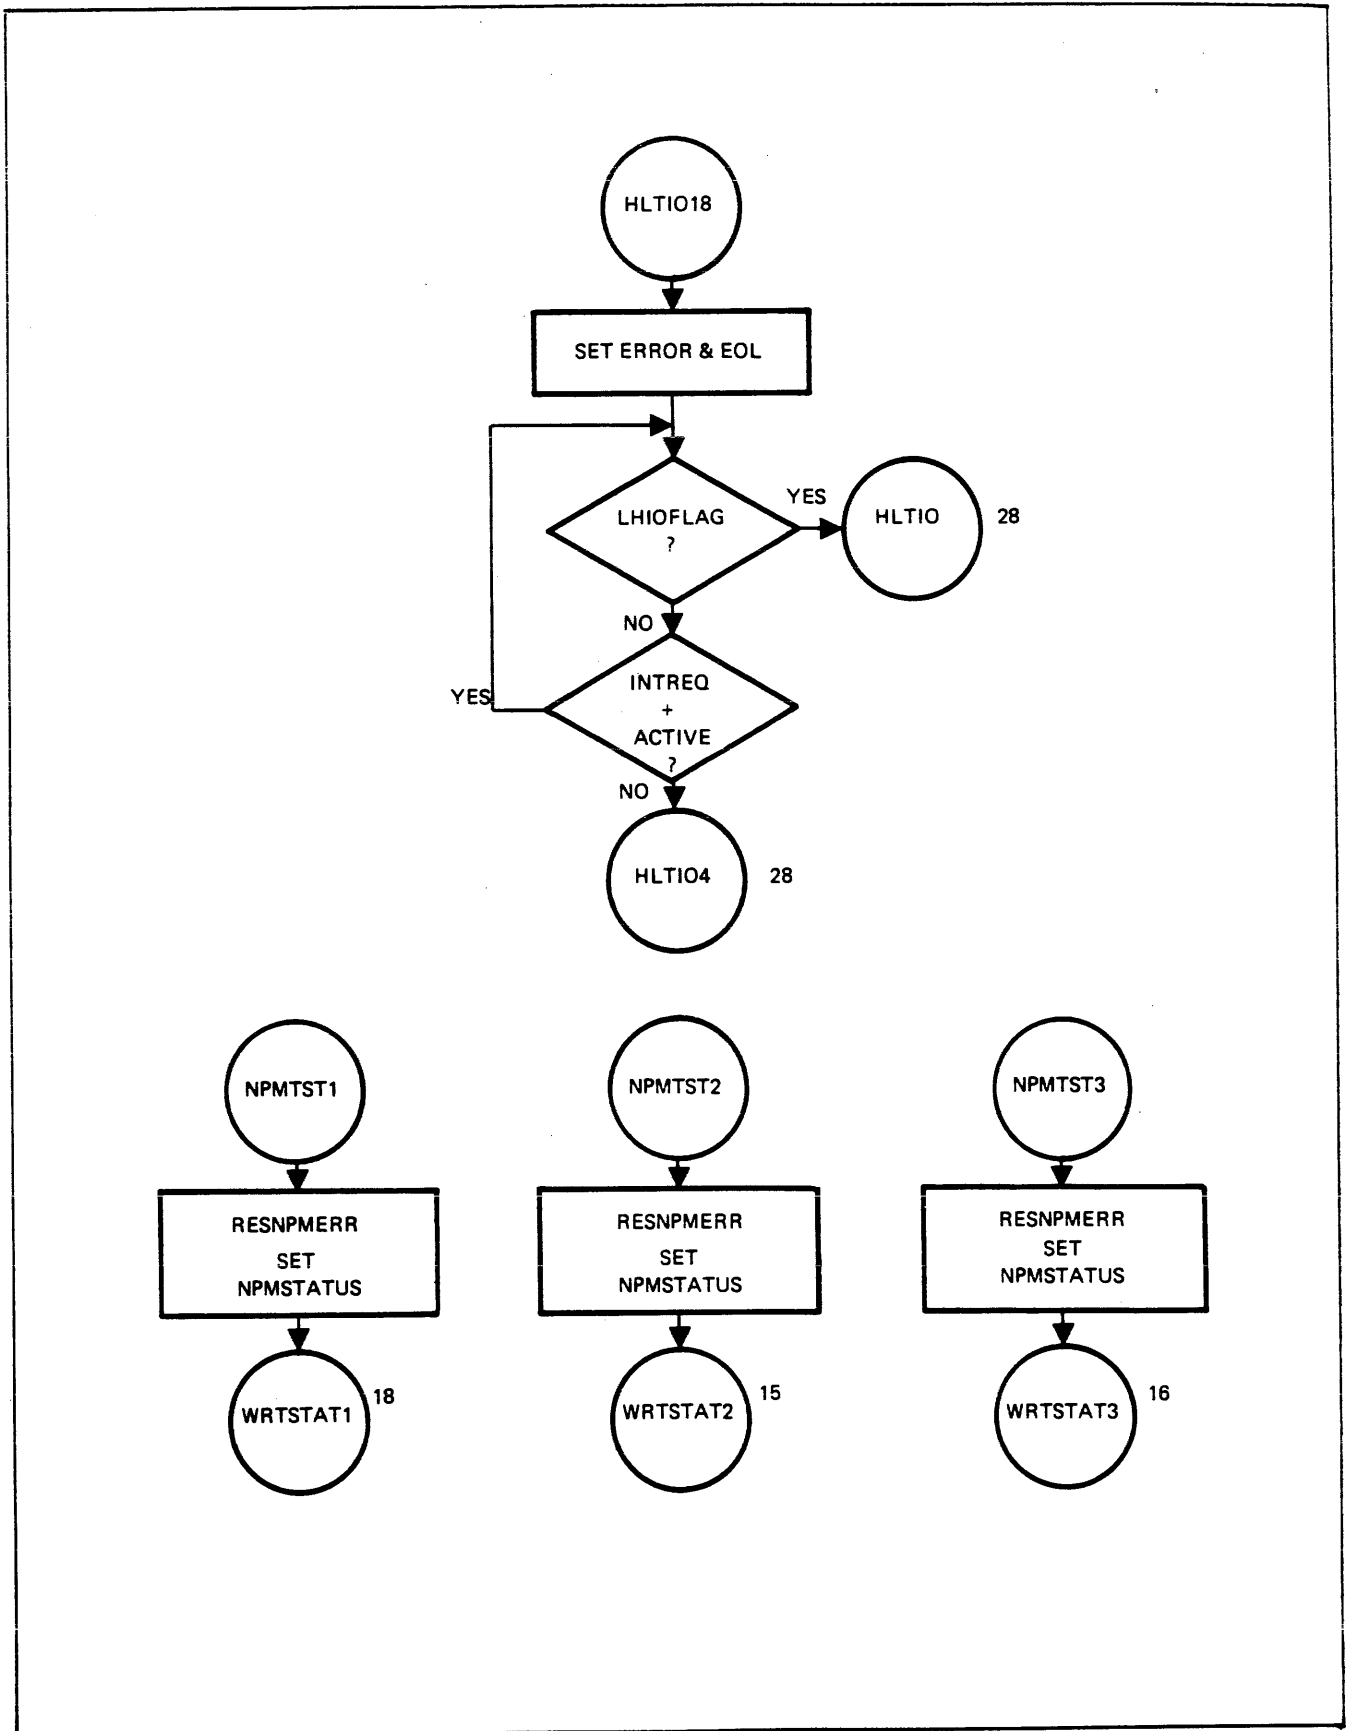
HLTIO18

SET ERROR & EOL

LHIOFLAG
?

YES

HLTIO

28

NO

YES

INTREQ
+
ACTIVE
?

NO

HLTIO4

28

NPMTST1

RESNPMERR
SET
NPMSTATUS

WRTSTAT1

18

NPMTST2

RESNPMERR
SET
NPMSTATUS

WRTSTAT2

15

NPMTST3

RESNPMERR
SET
NPMSTATUS

WRTSTAT3

16